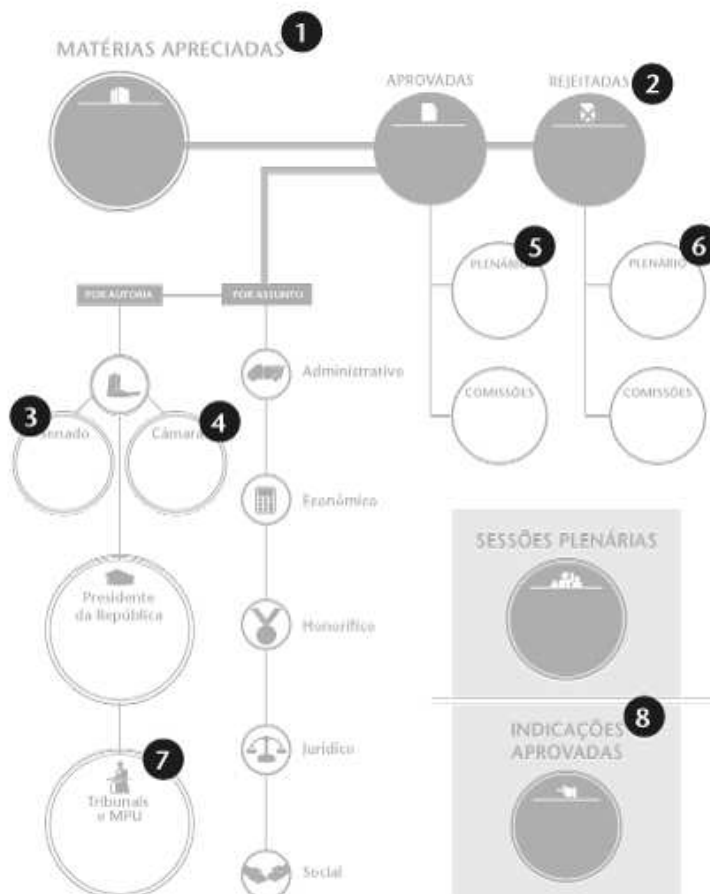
MATÉRIAS APRECIADAS 1

APROVADAS

REJEITADAS 2

POR AUTORIA

POR ASSUNTO

5 PLENÁRIO

6 PLENÁRIO

COMISSÕES

COMISSÕES

Administrativo

3 Senado

Câmara 4

Econômico

SESSÕES PLENÁRIAS

Presidente da República

Honorífico

8

INDICAÇÕES APROVADAS

Jurídico

7

Tribunais e MPU

Social